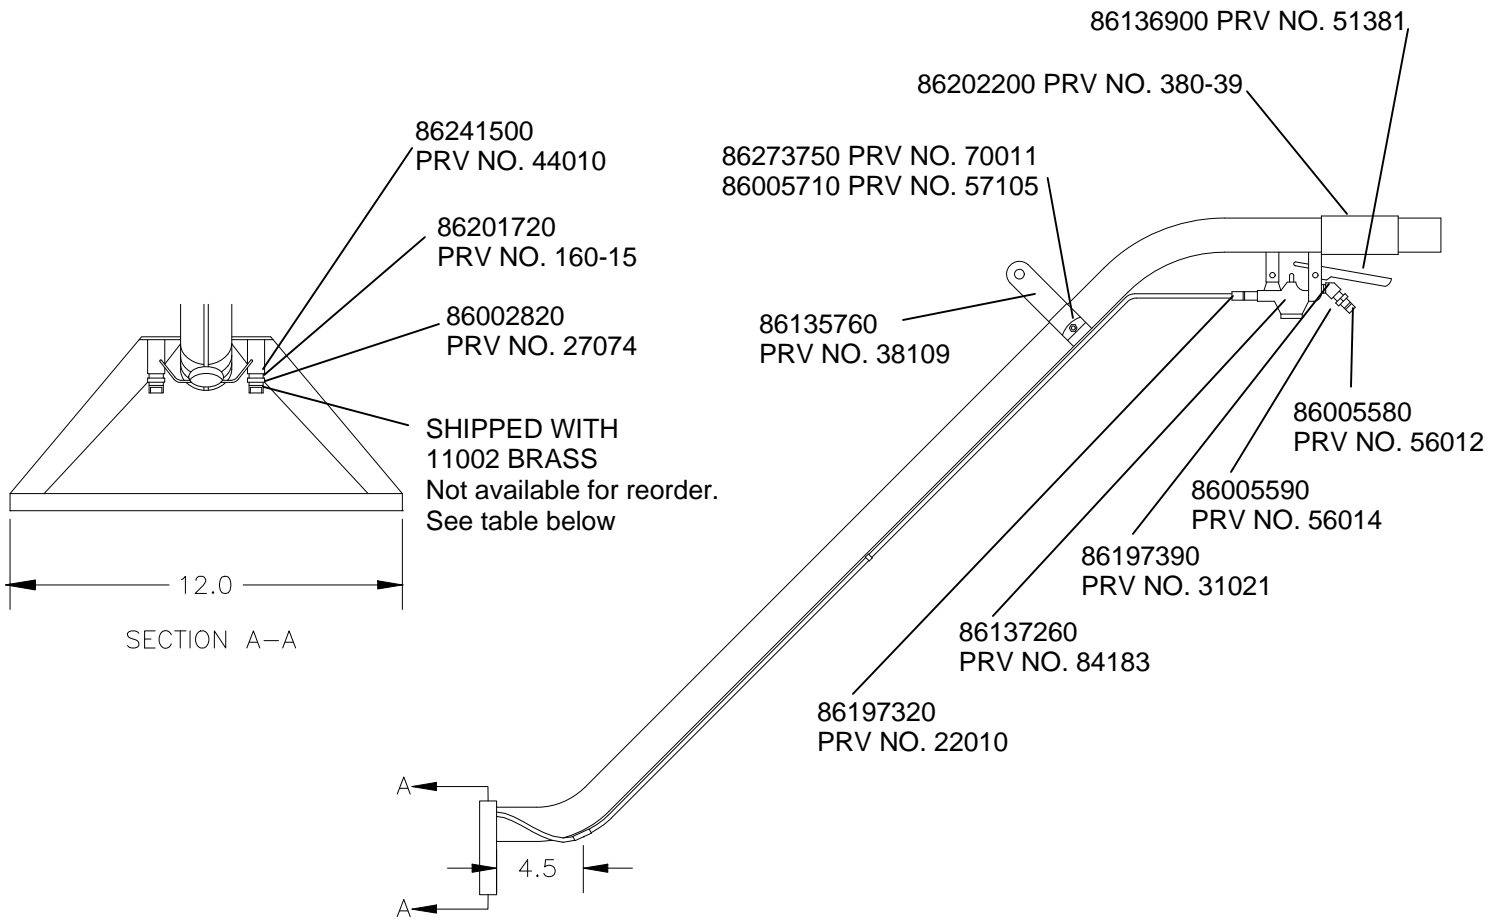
86136900 PRV NO. 51381

86202200 PRV NO. 380-39

86241500
PRV NO. 44010

86273750 PRV NO. 70011
86005710 PRV NO. 57105

86201720
PRV NO. 160-15

86002820
PRV NO. 27074

86135760
PRV NO. 38109

SHIPPED WITH
11002 BRASS
Not available for reorder.
See table below

86005580
PRV NO. 56012

86005590
PRV NO. 56014

86197390
PRV NO. 31021

12.0

SECTION A–A

86137260
PRV NO. 84183

86197320
PRV NO. 22010

A

4.5

A